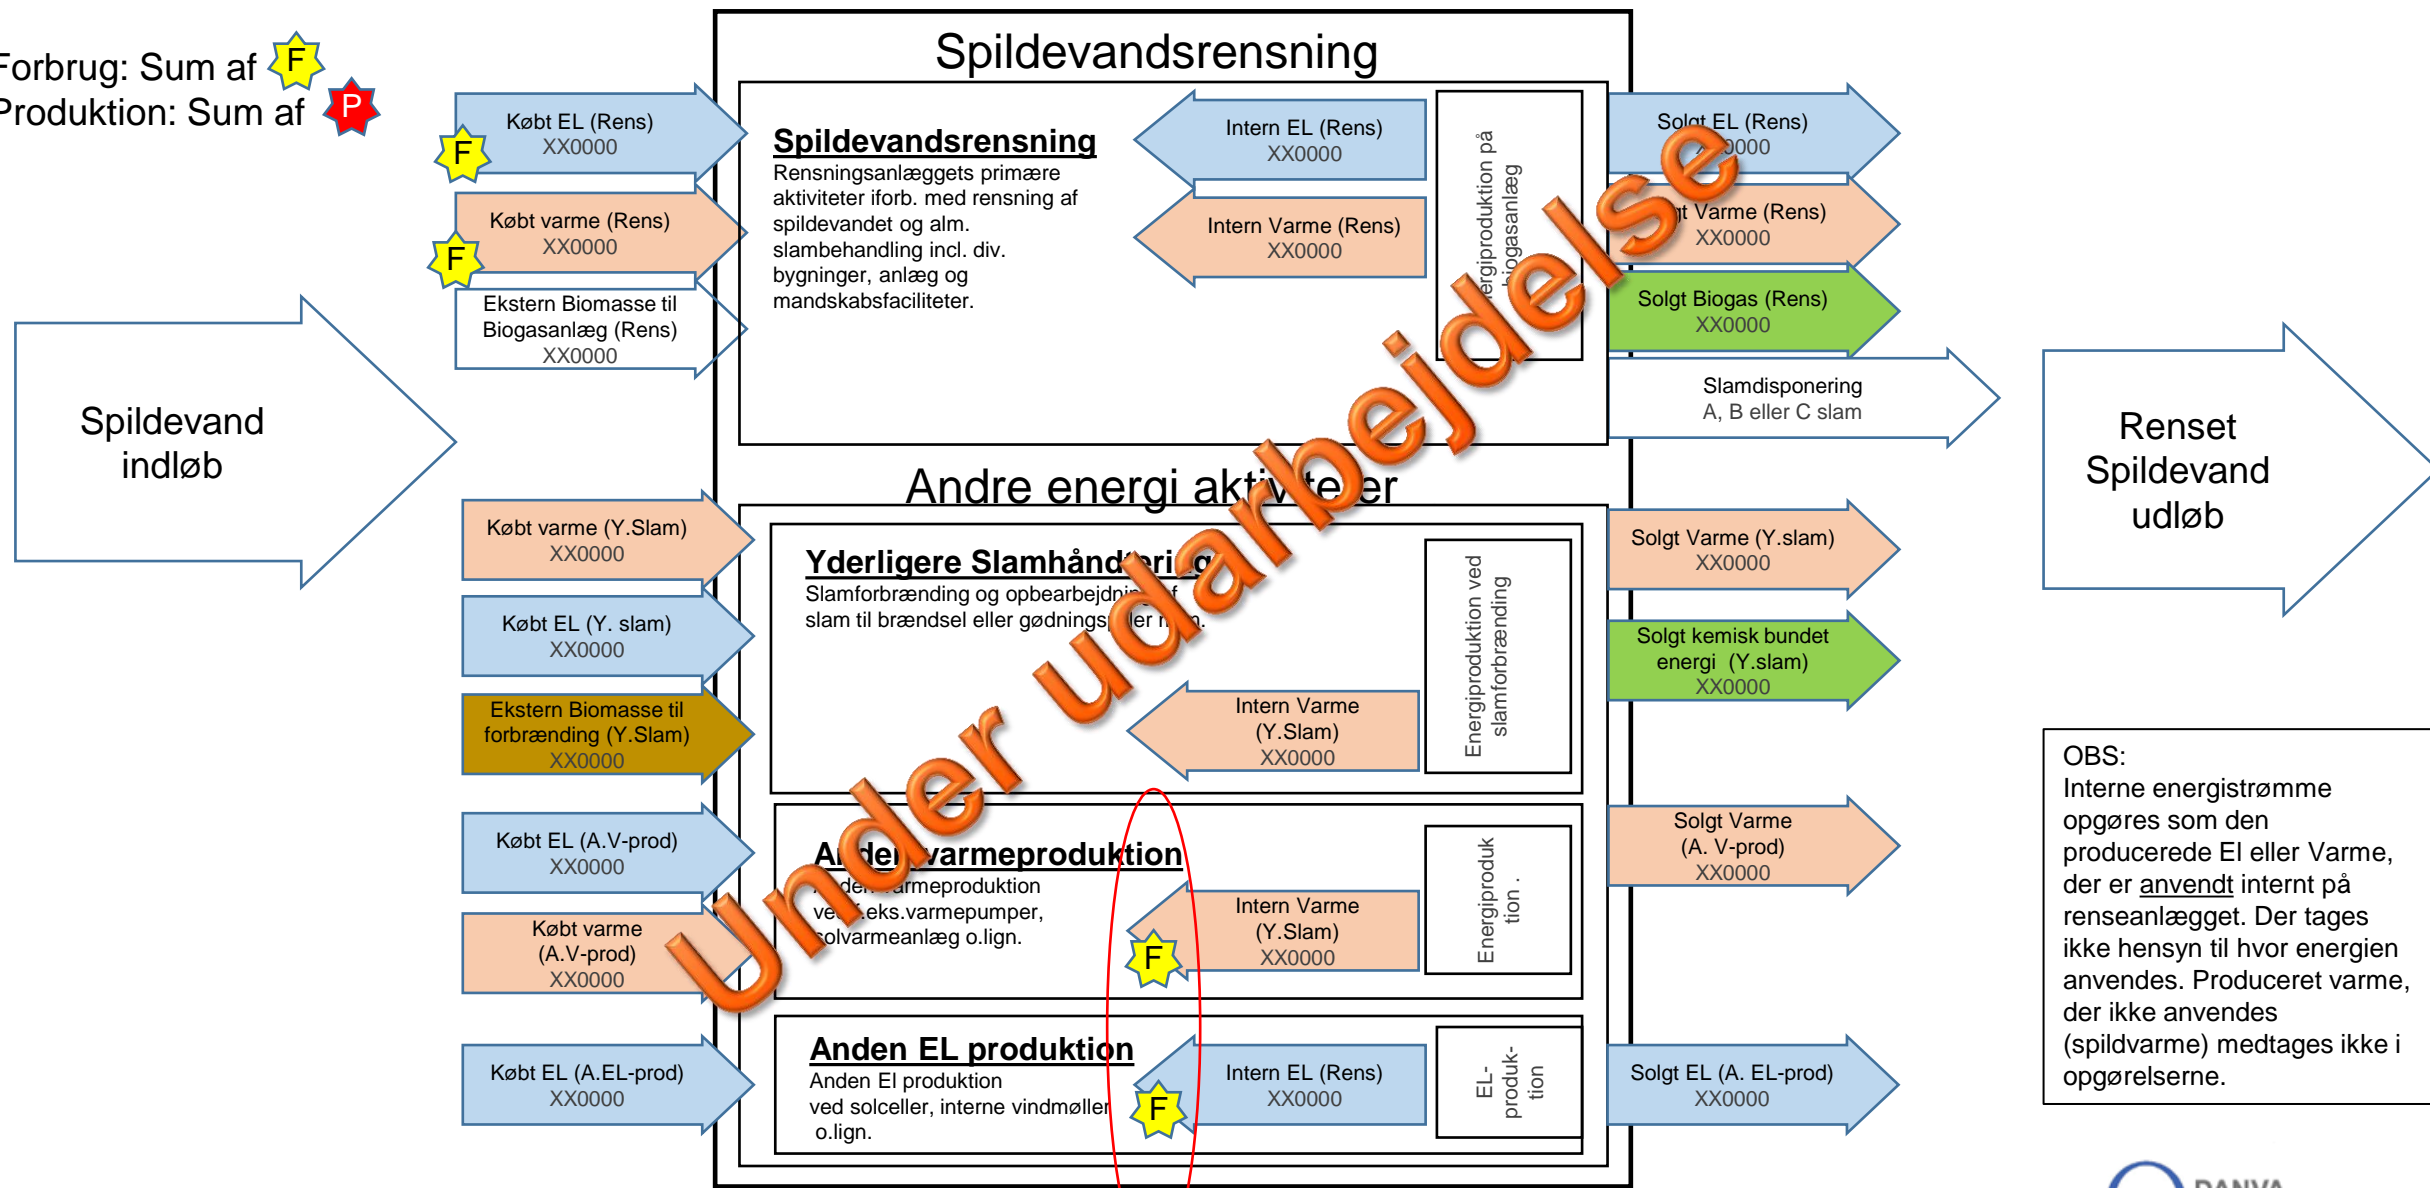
Forbrug: Sum af F
Produktion: Sum af P

Spildevandsrensning

Købt EL (Rens)
XX0000
F

Købt varme (Rens)
XX0000
F

Ekstern Biomasse til Biogasanlæg (Rens)
XX0000

Spildevand indløb

Spildevandsrensning
Rensningsanlæggets primære aktiviteter iforb. med rensning af spildevandet og alm. slambehandling incl. div. bygninger, anlæg og mandskabsfaciliteter.

Intern EL (Rens)
XX0000

Intern Varme (Rens)
XX0000

Energiproduktion på biogasanlæg

Solgt EL (Rens)
XX0000

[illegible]t Varme (Rens)
XX0000

Solgt Biogas (Rens)
XX0000

Slamdisponering
A, B eller C slam

Renset Spildevand udløb

Andre energi akt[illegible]te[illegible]er

Købt varme (Y.Slam)
XX0000

Købt EL (Y. slam)
XX0000

Ekstern Biomasse til forbrænding (Y.Slam)
XX0000

Yderligere Slamhånd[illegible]ri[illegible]g
Slamforbrænding og opbearbejdni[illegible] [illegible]f slam til brændsel eller gødnings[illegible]ler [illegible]n.

Intern Varme (Y.Slam)
XX0000

Energiproduktion ved slamforbrænding

Solgt Varme (Y.slam)
XX0000

Solgt kemisk bundet energi (Y.slam)
XX0000

Købt EL (A.V-prod)
XX0000

Købt varme (A.V-prod)
XX0000

A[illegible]de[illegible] varmeproduktion
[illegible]de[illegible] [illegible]armeproduktion ve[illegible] f.eks.varmepumper, solvarmeanlæg o.lign.

Intern Varme (Y.Slam)
XX0000
F

Energiproduk tion .

Solgt Varme (A. V-prod)
XX0000

Købt EL (A.EL-prod)
XX0000

Anden EL produktion
Anden El produktion ved solceller, interne vindmøller o.lign.

Intern EL (Rens)
XX0000
F

EL-produk-tion

Solgt EL (A. EL-prod)
XX0000

OBS:
Interne energistrømme opgøres som den producerede El eller Varme, der er anvendt internt på renseanlægget. Der tages ikke hensyn til hvor energien anvendes. Produceret varme, der ikke anvendes (spildvarme) medtages ikke i opgørelserne.

Under udarbejdelse

DANVA